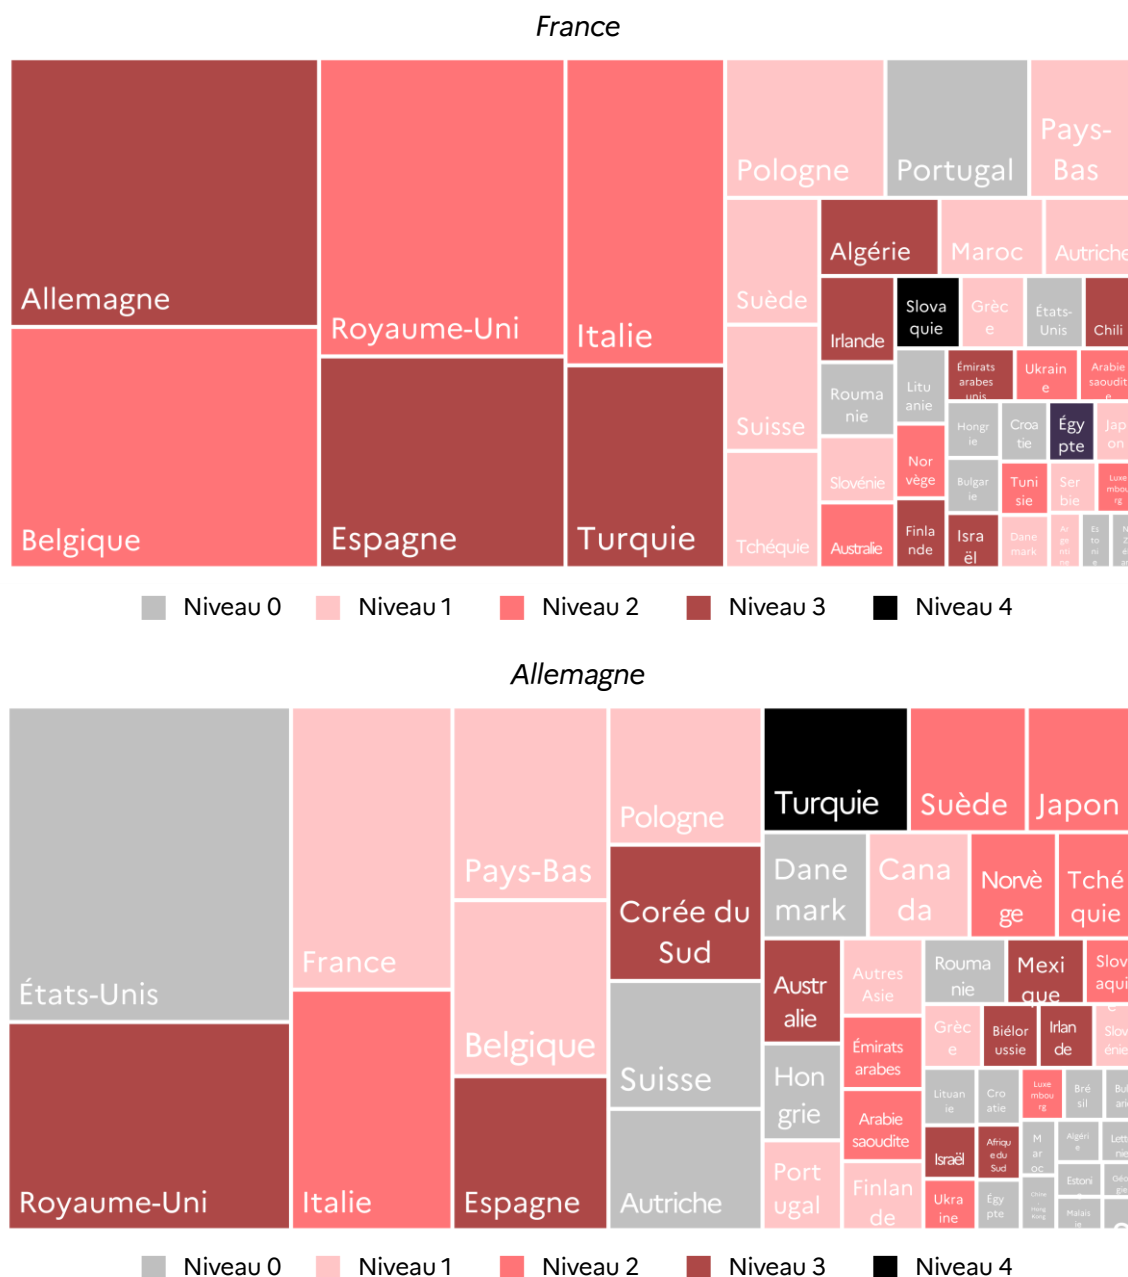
France

Allemagne
Belgique
Royaume-Uni
Espagne
Italie
Turquie
Pologne
Portugal
Pays-Bas
Suède
Algérie
Maroc
Autriche
Irlande
Slovaquie
Grèce
États-Unis
Chili
Suisse
Roumanie
Lituanie
Émirats arabes unis
Ukraine
Arabie saoudite
Hongrie
Croatie
Égypte
Japon
Slovénie
Norvège
Bulgarie
Tunisie
Serbie
Luxembourg
Tchéquie
Australie
Finlande
Israël
Danemark
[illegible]

Niveau 0 Niveau 1 Niveau 2 Niveau 3 Niveau 4

Allemagne

États-Unis
Royaume-Uni
France
Italie
Pays-Bas
Belgique
Espagne
Pologne
Corée du Sud
Suisse
Autriche
Turquie
Suède
Japon
Danemark
Canada
Norvège
Tchéquie
Australie
Autres Asie
Roumanie
Mexique
Slovaquie
Hongrie
Émirats arabes
Grèce
Biélorussie
Irlande
Slovénie
Lituanie
Croatie
Luxembourg
Brésil
Bulgarie
Arabie saoudite
Portugal
Israël
Afrique du Sud
Maroc
Algérie
Lettonie
Estonie
Finlande
Ukraine
Égypte
Chine
Hong Kong
Malaisie
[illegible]

Niveau 0 Niveau 1 Niveau 2 Niveau 3 Niveau 4